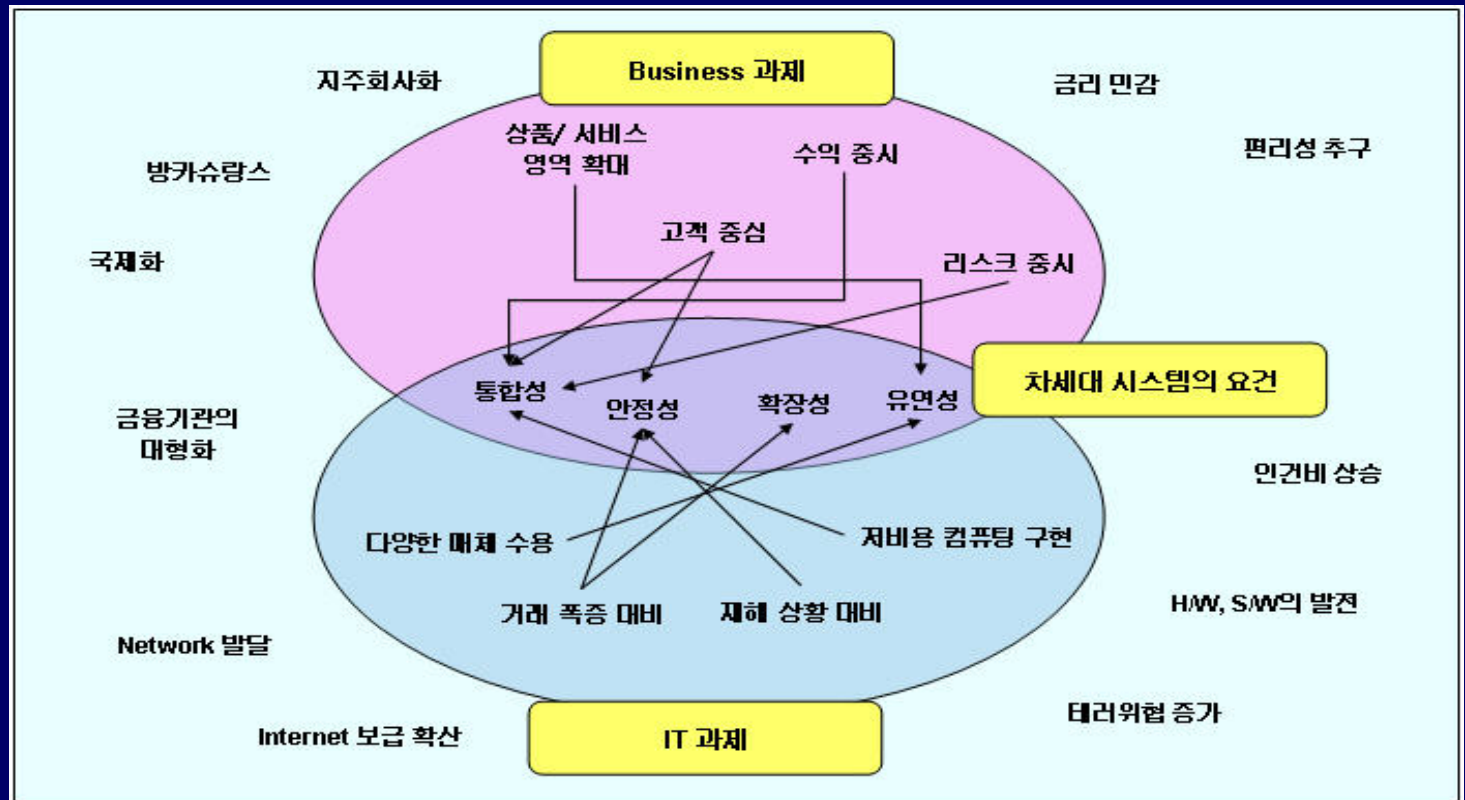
Business 과제

지주회사화

금리 민감

상품/ 서비스 영역 확대

수익 중시

편리성 추구

방카슈랑스

고객 중심

국제화

리스크 중시

통합성

안정성

확장성

유연성

차세대 시스템의 요건

금융기관의 대형화

인건비 상승

다양한 매체 수용

저비용 컴퓨팅 구현

거래 폭증 대비

재해 상황 대비

H/W, S/W의 발전

Network 발달

테러위협 증가

Internet 보급 확산

IT 과제